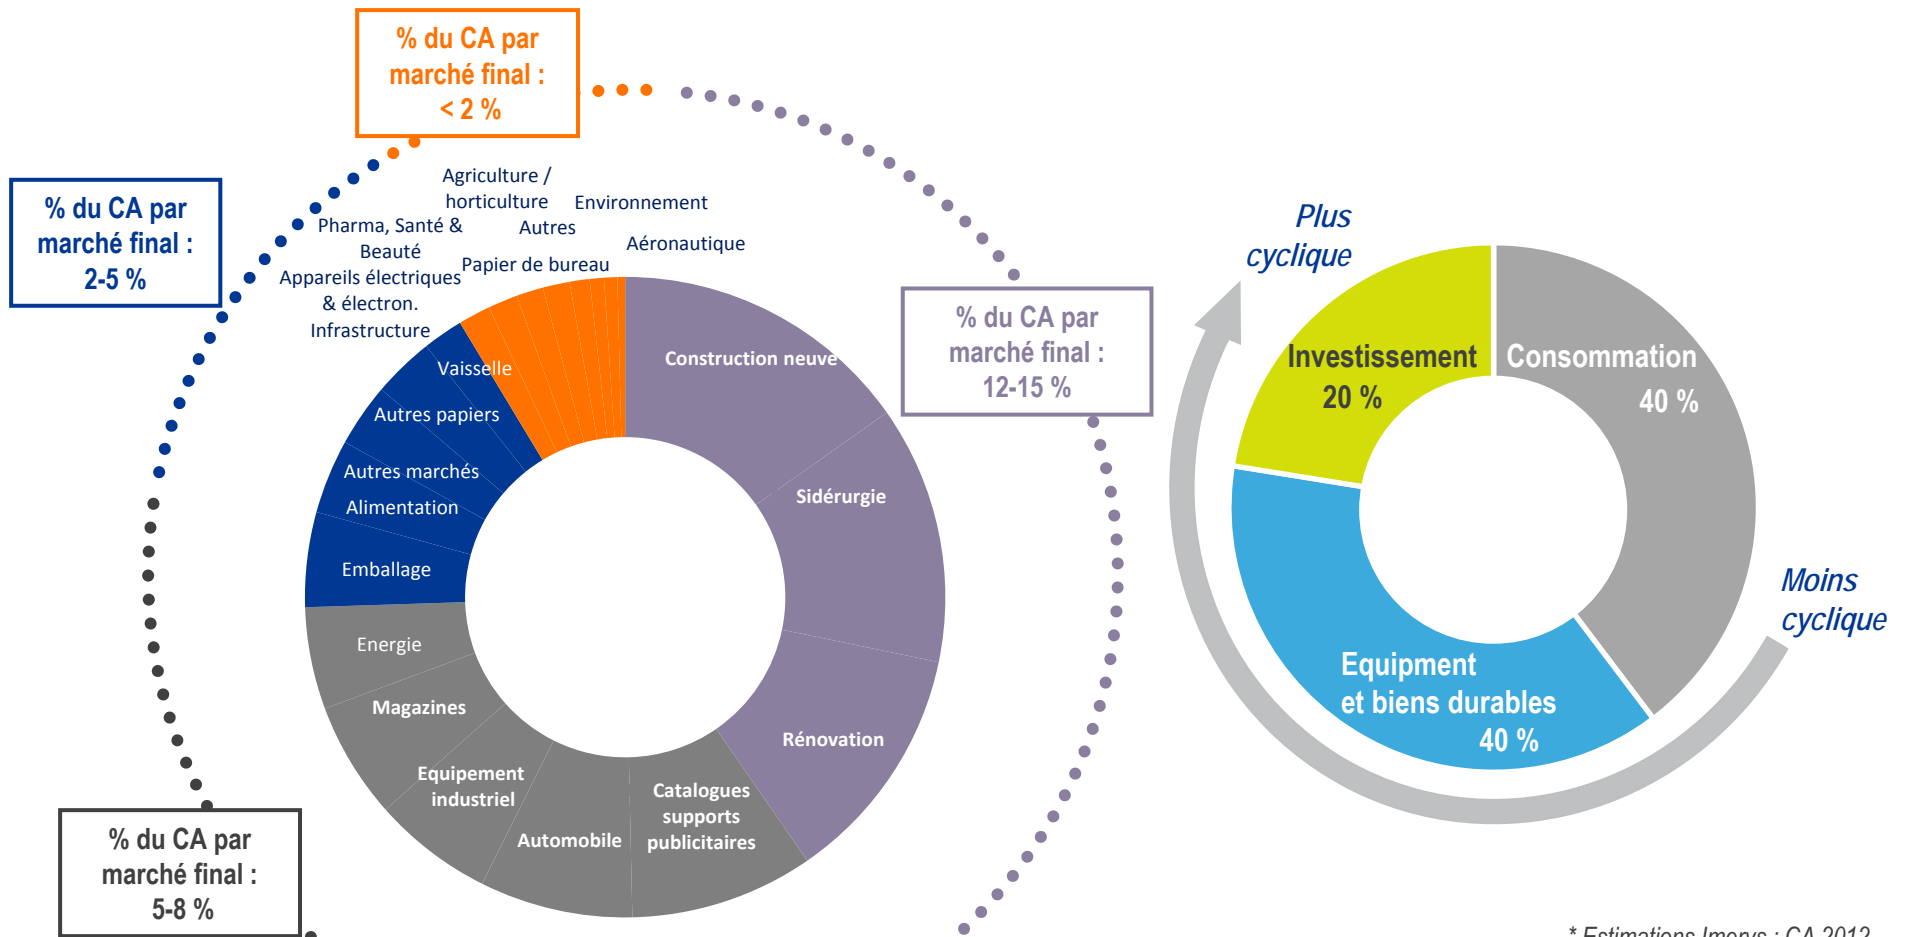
% du CA par marché final : < 2 %

% du CA par marché final : 2-5 %

% du CA par marché final : 12-15 %

% du CA par marché final : 5-8 %

Agriculture / horticulture
Environnement
Pharma, Santé & Beauté
Autres
Aéronautique
Papier de bureau
Appareils électriques & électron.
Infrastructure
Vaisselle
Autres papiers
Autres marchés
Alimentation
Emballage
Energie
Magazines
Equipement industriel
Automobile
Catalogues supports publicitaires
Rénovation
Sidérurgie
Construction neuve

Plus cyclique
Investissement 20 %
Consommation 40 %
Equipment et biens durables 40 %
Moins cyclique

* Estimations Imerys : CA 2012